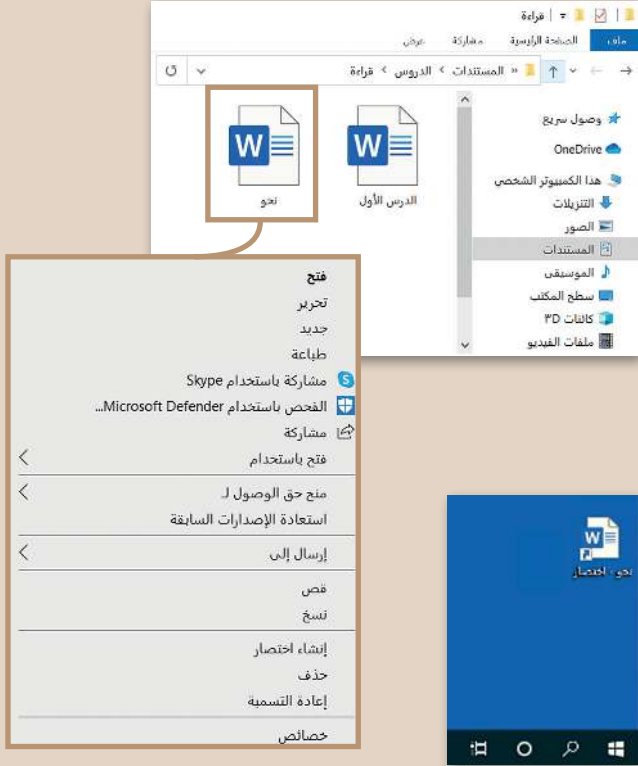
قراءة
ملف
الصفحة الرئيسية
مشاركة
عرض
المستندات › الدروس › قراءة
وصول سريع
OneDrive
هذا الكمبيوتر الشخصي
التنزيلات
الصور
المستندات
الموسيقى
سطح المكتب
كائنات 3D
ملفات الفيديو
الدرس الأول
نحو

فتح
تحرير
جديد
طباعة
مشاركة باستخدام Skype
الفحص باستخدام Microsoft Defender...
مشاركة
فتح باستخدام
منح حق الوصول لـ
استعادة الإصدارات السابقة
إرسال إلى
قص
نسخ
إنشاء اختصار
حذف
إعادة التسمية
خصائص

نحو - اختصار